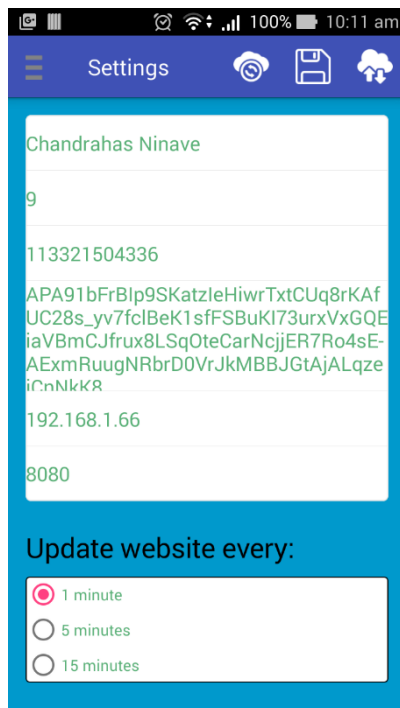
100% 10:11 am

Settings

Chandrahas Ninave

9

113321504336

APA91bFrBIp9SKatzIeHiwrTxtCUq8rKAfUC28s_yv7fclBeK1sfFSBuKI73urxVxGQEiaVBmCJfrux8LSqOteCarNcjjER7Ro4sE-AExmRuugNRbrD0VrJkMBBJGtAjALqzeiCnNkK8

192.168.1.66

8080

Update website every:

1 minute

5 minutes

15 minutes